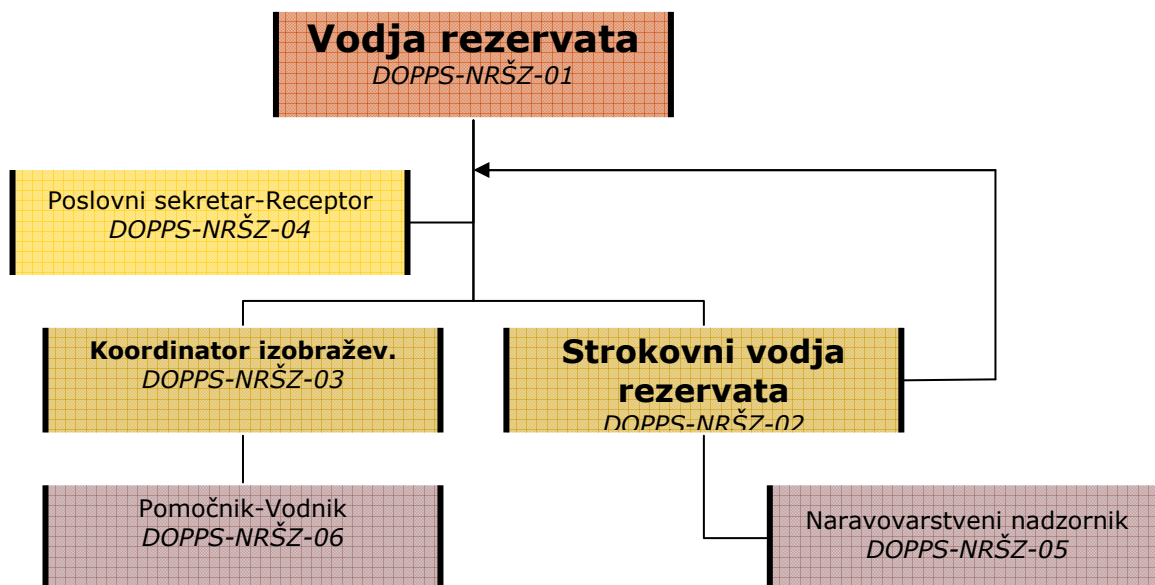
Vodja rezervata
DOPPS-NRŠZ-01

Poslovni sekretar-Receptor
DOPPS-NRŠZ-04

Koordinator izobražev.
DOPPS-NRŠZ-03

Strokovni vodja rezervata
DOPPS-NRŠZ-02

Pomočnik-Vodnik
DOPPS-NRŠZ-06

Naravovarstveni nadzornik
DOPPS-NRŠZ-05